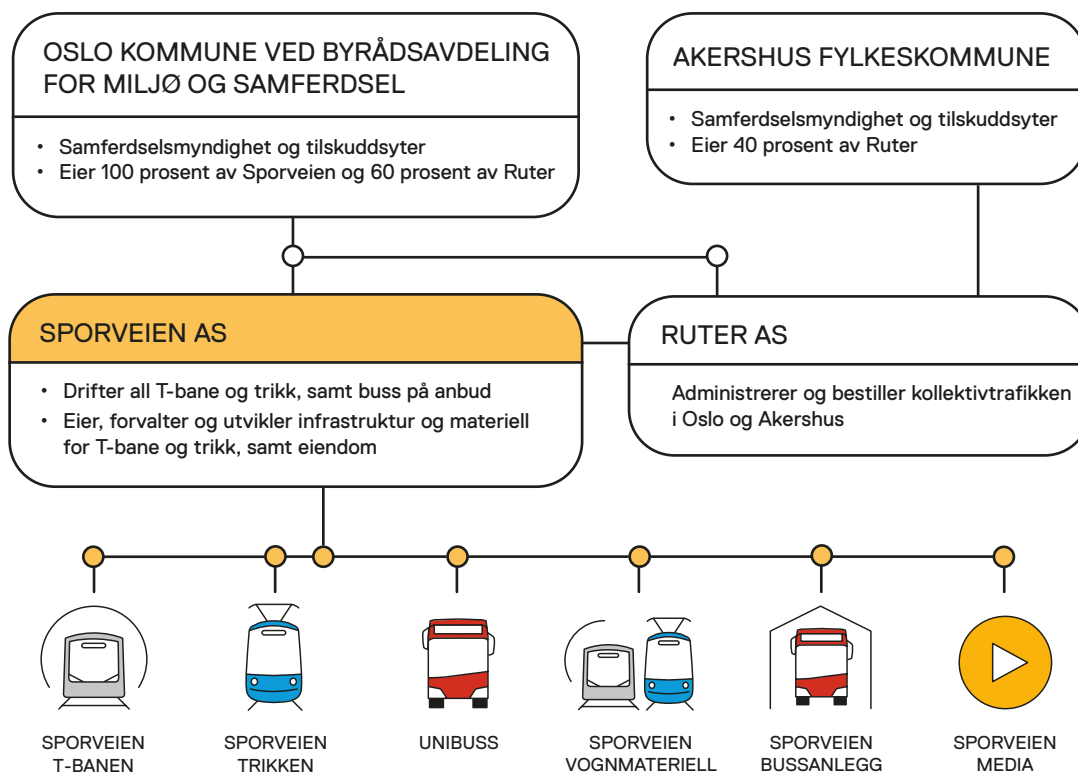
OSLO KOMMUNE VED BYRÅDSAVDELING FOR MILJØ OG SAMFERDSEL

• Samferdselsmyndighet og tilskuddsyter
• Eier 100 prosent av Sporveien og 60 prosent av Ruter

AKERSHUS FYLKESKOMMUNE

• Samferdselsmyndighet og tilskuddsyter
• Eier 40 prosent av Ruter

SPORVEIEN AS

• Drifter all T-bane og trikk, samt buss på anbud
• Eier, forvalter og utvikler infrastruktur og materiell for T-bane og trikk, samt eiendom

RUTER AS

Administrerer og bestiller kollektivtrafikken i Oslo og Akershus

SPORVEIEN T-BANEN

SPORVEIEN TRIKKEN

UNIBUSS

SPORVEIEN VOGNMATERIELL

SPORVEIEN BUSSANLEGG

SPORVEIEN MEDIA